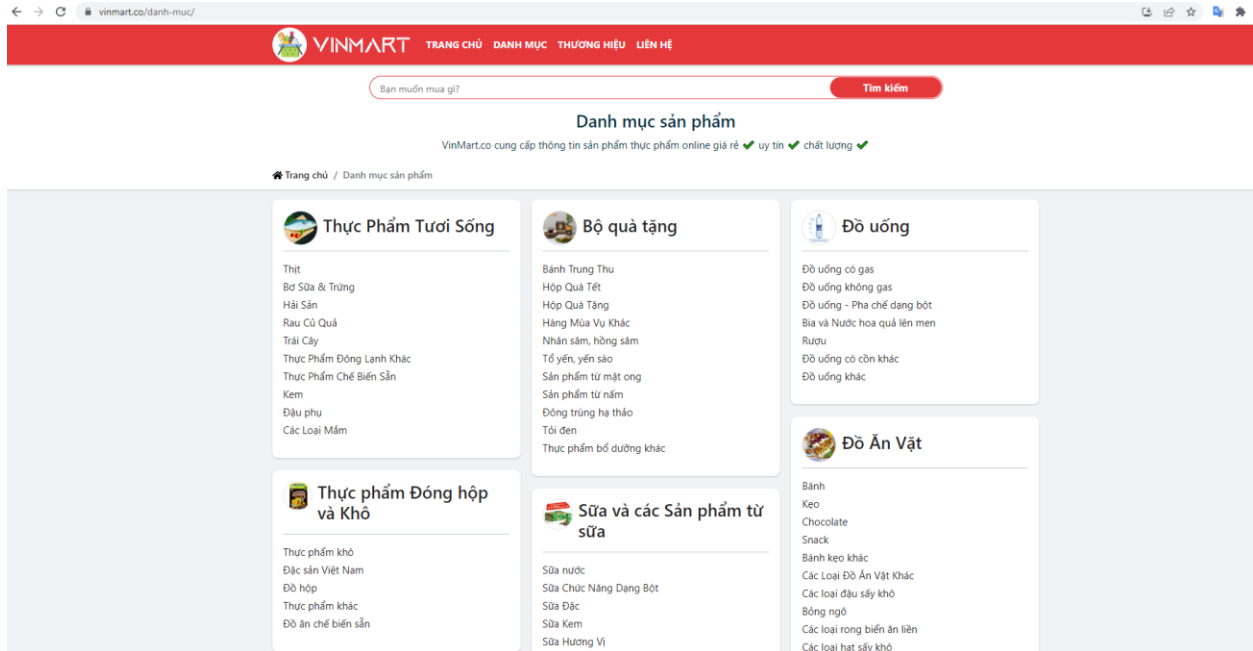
vinmart.co/danh-muc/

VINMART TRANG CHỦ DANH MỤC THƯƠNG HIỆU LIÊN HỆ

Bạn muốn mua gì?
Tìm kiếm

Danh mục sản phẩm

VinMart.co cung cấp thông tin sản phẩm thực phẩm online giá rẻ ✔ uy tín ✔ chất lượng ✔

Trang chủ / Danh mục sản phẩm

Thực Phẩm Tươi Sống

Thịt
Bơ Sữa & Trứng
Hải Sản
Rau Củ Quả
Trái Cây
Thực Phẩm Đông Lạnh Khác
Thực Phẩm Chế Biến Sẵn
Kem
Đậu phụ
Các Loại Mắm

Thực phẩm Đóng hộp và Khô

Thực phẩm khô
Đặc sản Việt Nam
Đồ hộp
Thực phẩm khác
Đồ ăn chế biến sẵn

Bộ quà tặng

Bánh Trung Thu
Hộp Quà Tết
Hộp Quà Tặng
Hàng Mùa Vụ Khác
Nhân sâm, hồng sâm
Tổ yến, yến sào
Sản phẩm từ mật ong
Sản phẩm từ nấm
Đông trùng hạ thảo
Tỏi đen
Thực phẩm bổ dưỡng khác

Sữa và các Sản phẩm từ sữa

Sữa nước
Sữa Chức Năng Dạng Bột
Sữa Đặc
Sữa Kem
Sữa Hương Vị

Đồ uống

Đồ uống có gas
Đồ uống không gas
Đồ uống - Pha chế dạng bột
Bia và Nước hoa quả lên men
Rượu
Đồ uống có cồn khác
Đồ uống khác

Đồ Ăn Vặt

Bánh
Kẹo
Chocolate
Snack
Bánh kẹo khác
Các Loại Đồ Ăn Vặt Khác
Các loại đậu sấy khô
Bỏng ngô
Các loại rong biển ăn liền
Các loại hạt sấy khô